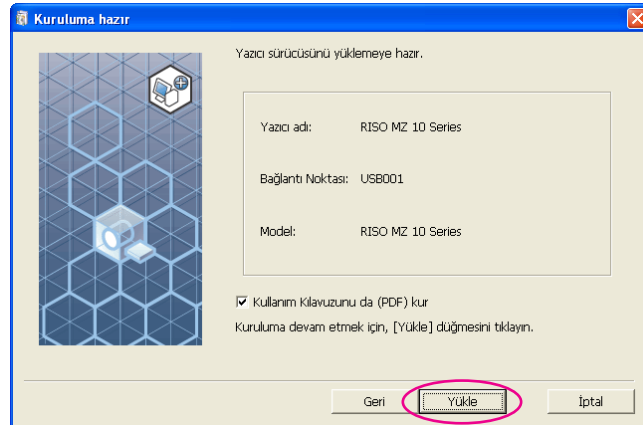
Kuruluma hazır

Yazıcı sürücüsünü yüklemeye hazır.

| | |
|---|---|
| Yazıcı adı: | RISO MZ 10 Series |
| Bağlantı Noktası: | USB001 |
| Model: | RISO MZ 10 Series |

☑ Kullanım Kılavuzunu da (PDF) kur

Kuruluma devam etmek için, [Yükle] düğmesini tıklayın.

Geri Yükle İptal